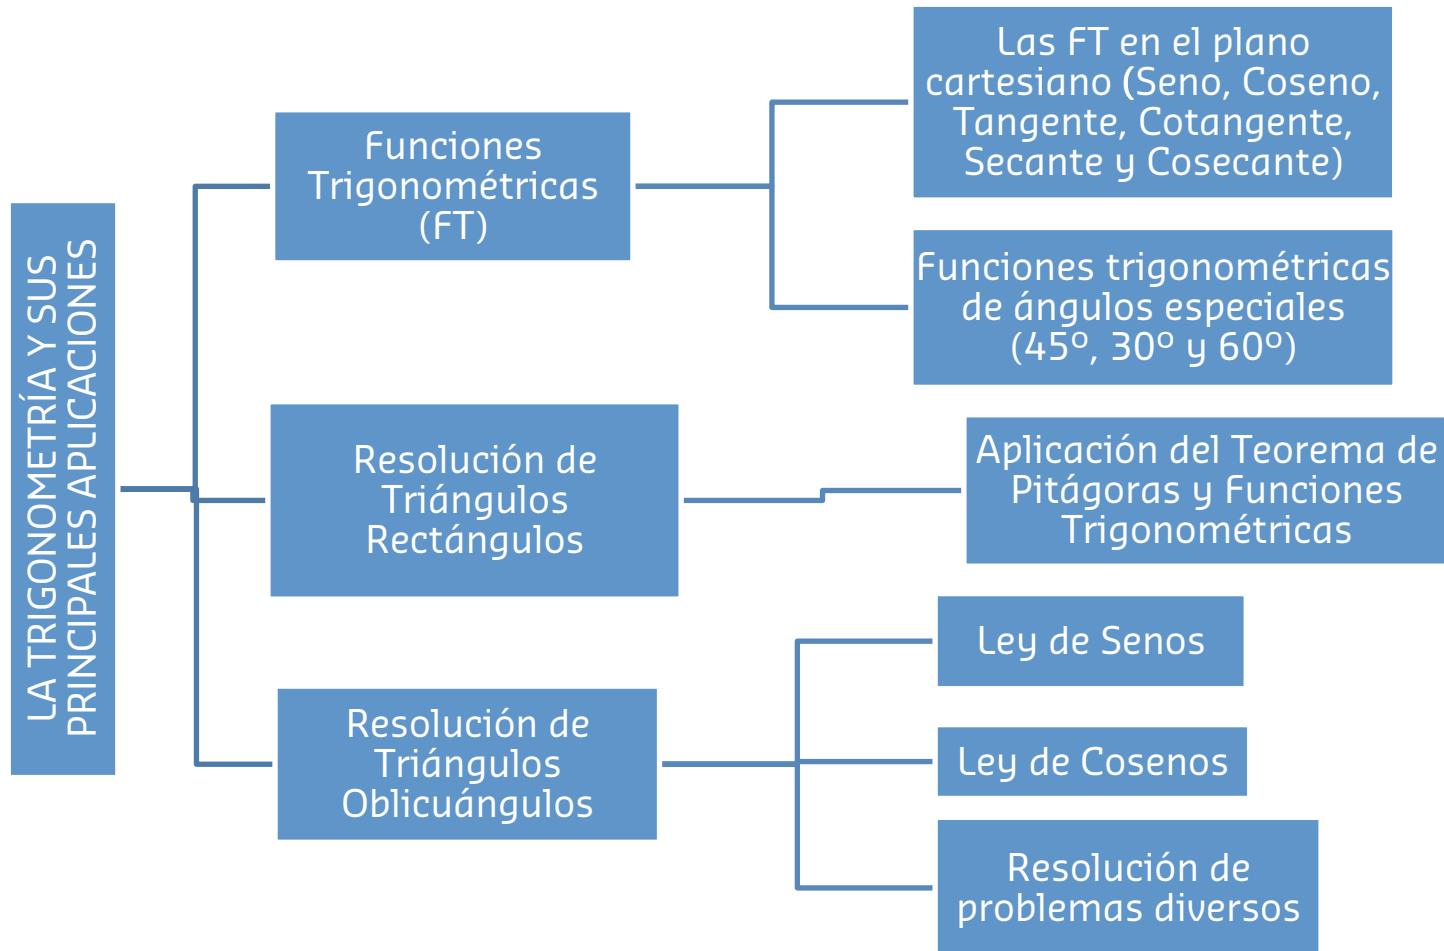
LA TRIGONOMETRÍA Y SUS PRINCIPALES APLICACIONES

Funciones Trigonométricas (FT)

Las FT en el plano cartesiano (Seno, Coseno, Tangente, Cotangente, Secante y Cosecante)

Funciones trigonométricas de ángulos especiales (45º, 30º y 60º)

Resolución de Triángulos Rectángulos

Aplicación del Teorema de Pitágoras y Funciones Trigonométricas

Resolución de Triángulos Oblicuángulos

Ley de Senos

Ley de Cosenos

Resolución de problemas diversos